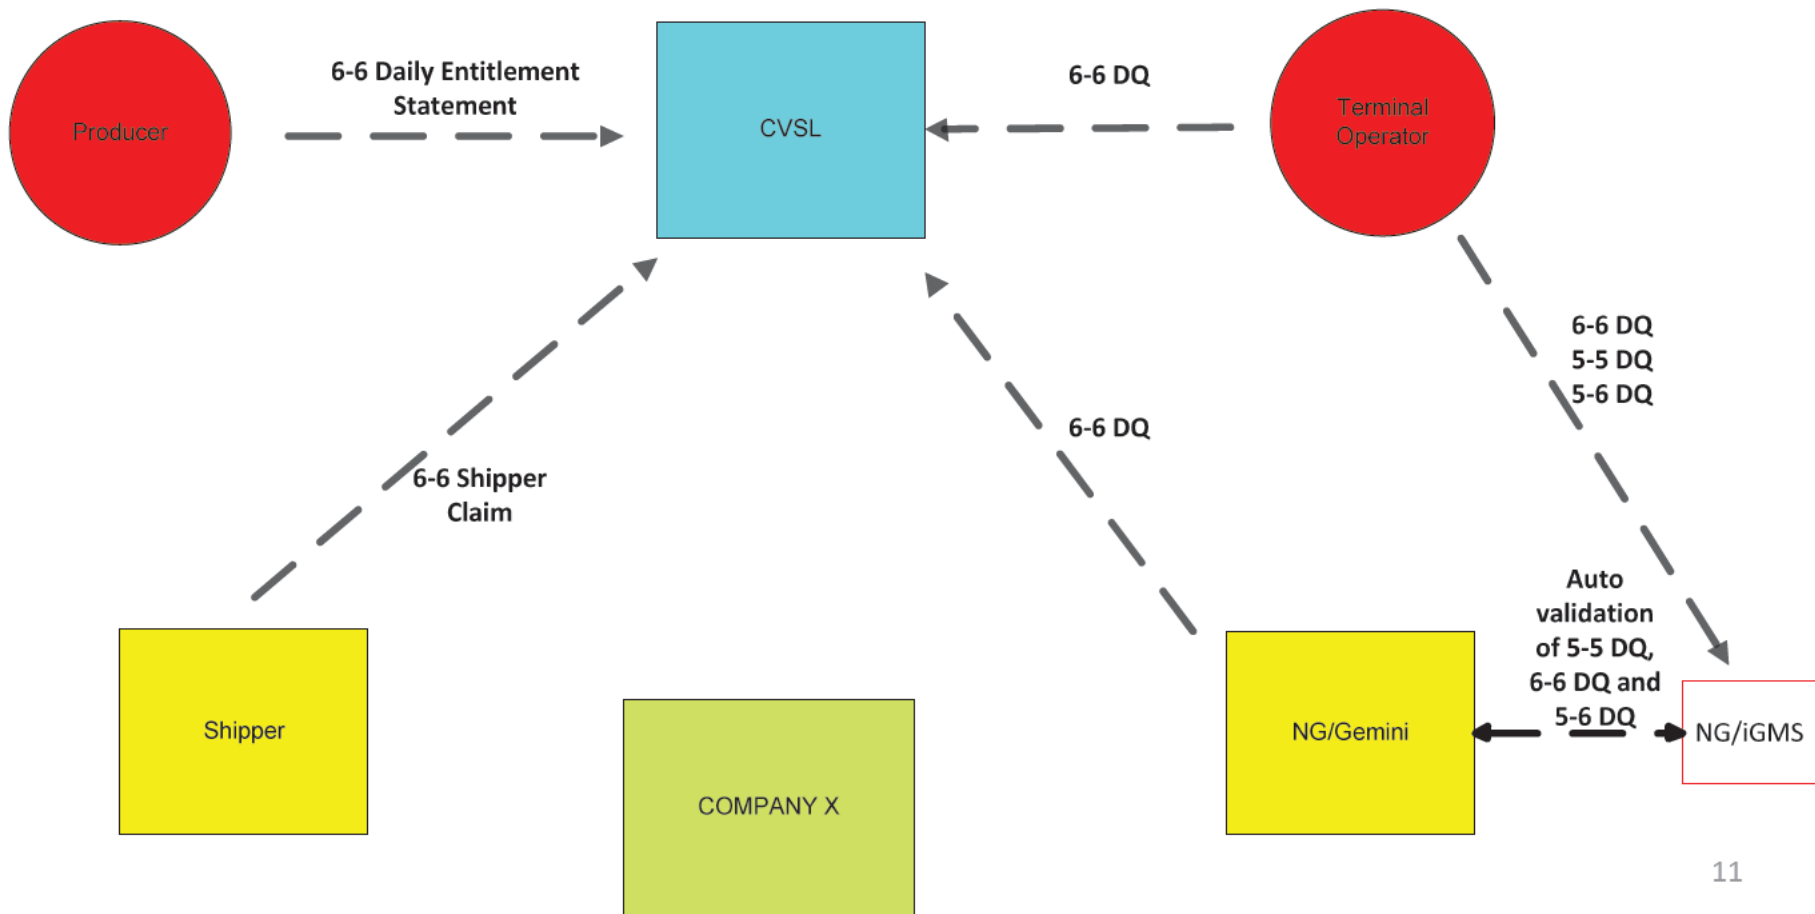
Producer

6-6 Daily Entitlement Statement

CVSL

6-6 DQ

Terminal Operator

6-6 DQ
5-5 DQ
5-6 DQ

6-6 DQ

6-6 Shipper Claim

Auto validation of 5-5 DQ, 6-6 DQ and 5-6 DQ

Shipper

COMPANY X

NG/Gemini

NG/iGMS

11